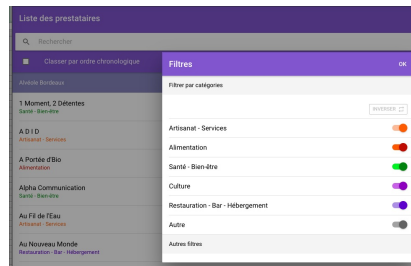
Liste des prestataires

Rechercher

Classer par ordre chronologique

Alobée Bordeaux

1 Moment, 2 Détentes
Santé - Bien-être

A D I D
Artisanat - Services

A Portée d'Bio
Alimentation

Alpha Communication
Santé - Bien-être

Au Fil de l'Eau
Artisanat - Services

Au Nouveau Monde
Restauration - Bar - Hébergement

Filtres

OK

Filtrer par catégories

INVERSER

Artisanat - Services

Alimentation

Santé - Bien-être

Culture

Restauration - Bar - Hébergement

Autre

Autres filtres